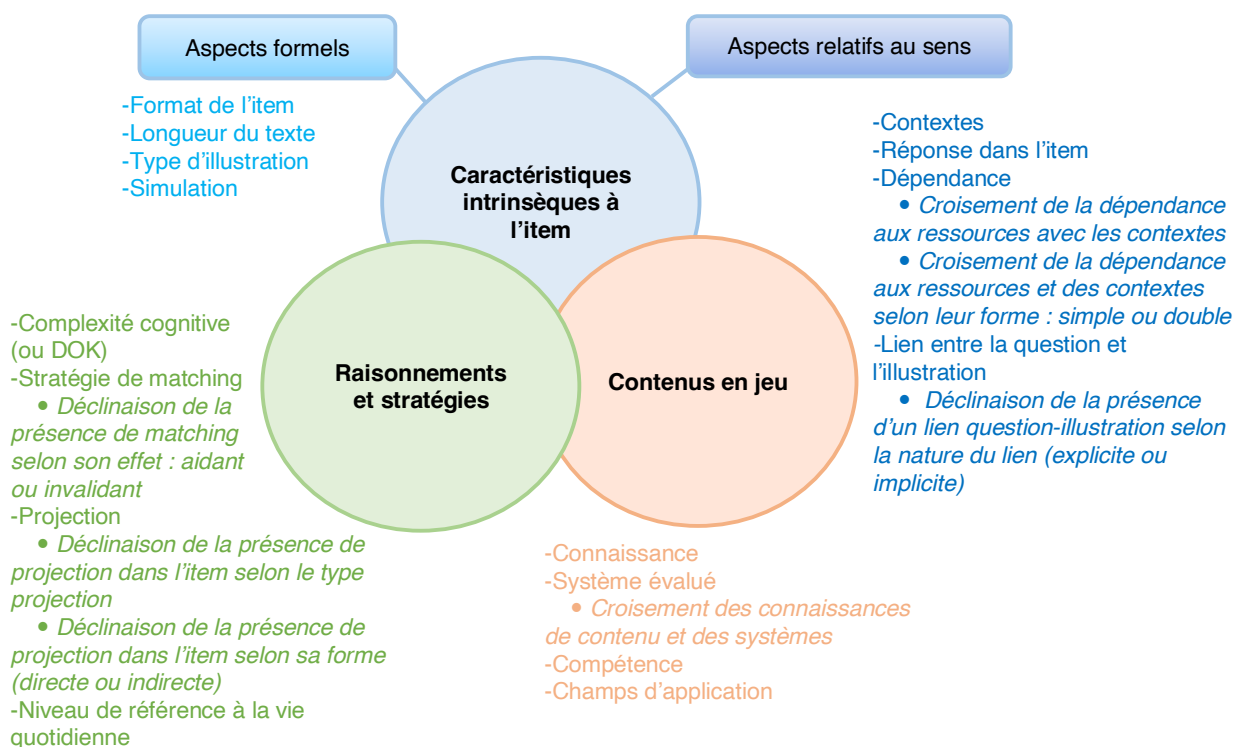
Aspects formels

-Format de l’item
-Longueur du texte
-Type d’illustration
-Simulation

Aspects relatifs au sens

-Contextes
-Réponse dans l’item
-Dépendance
• Croisement de la dépendance aux ressources avec les contextes
• Croisement de la dépendance aux ressources et des contextes selon leur forme : simple ou double
-Lien entre la question et l’illustration
• Déclinaison de la présence d’un lien question-illustration selon la nature du lien (explicite ou implicite)

Caractéristiques intrinsèques à l’item

Raisonnements et stratégies

Contenus en jeu

-Complexité cognitive (ou DOK)
-Stratégie de matching
• Déclinaison de la présence de matching selon son effet : aidant ou invalidant
-Projection
• Déclinaison de la présence de projection dans l’item selon le type projection
• Déclinaison de la présence de projection dans l’item selon sa forme (directe ou indirecte)
-Niveau de référence à la vie quotidienne

-Connaissance
-Système évalué
• Croisement des connaissances de contenu et des systèmes
-Compétence
-Champs d’application